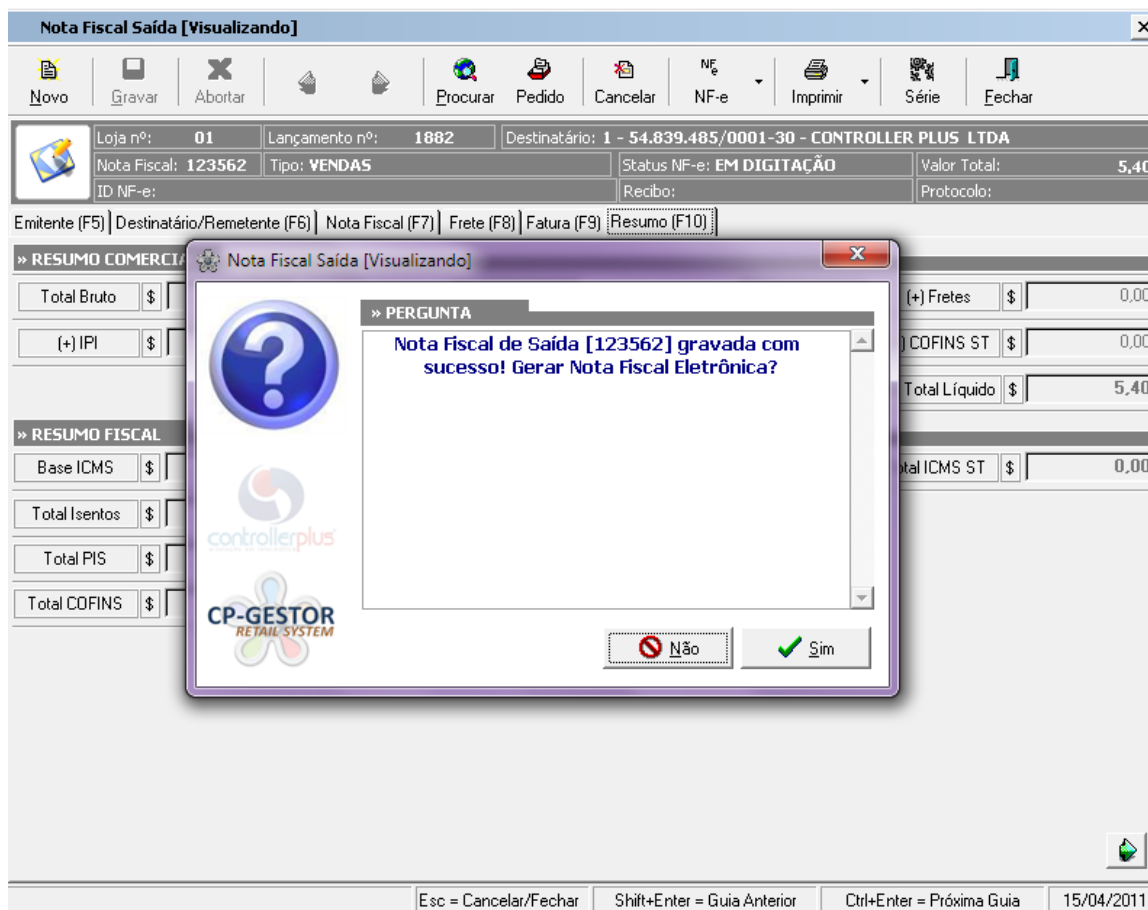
Nota Fiscal Saída [Visualizando]

Novo | Gravar | Abortar | Procurar | Pedido | Cancelar | NF-e | Imprimir | Série | Fechar

Loja nº: 01 | Lançamento nº: 1882 | Destinatário: 1 - 54.839.485/0001-30 - CONTROLLER PLUS LTDA
Nota Fiscal: 123562 | Tipo: VENDAS | Status NF-e: EM DIGITAÇÃO | Valor Total: 5,40
ID NF-e: | Recibo: | Protocolo:

Emitente (F5) | Destinatário/Remetente (F6) | Nota Fiscal (F7) | Frete (F8) | Fatura (F9) | Resumo (F10)

» RESUMO COMERCIA

Total Bruto $ | (+) Fretes $ 0,00
(+) IPI $ | COFINS ST $ 0,00
Total Líquido $ 5,40

» RESUMO FISCAL

Base ICMS $ | tal ICMS ST $ 0,00
Total Isentos $
Total PIS $
Total COFINS $

Nota Fiscal Saída [Visualizando]

» PERGUNTA

Nota Fiscal de Saída [123562] gravada com sucesso! Gerar Nota Fiscal Eletrônica?

controllerplus
CP-GESTOR RETAIL SYSTEM

Não | Sim

Esc = Cancelar/Fechar | Shift+Enter = Guia Anterior | Ctrl+Enter = Próxima Guia | 15/04/2011